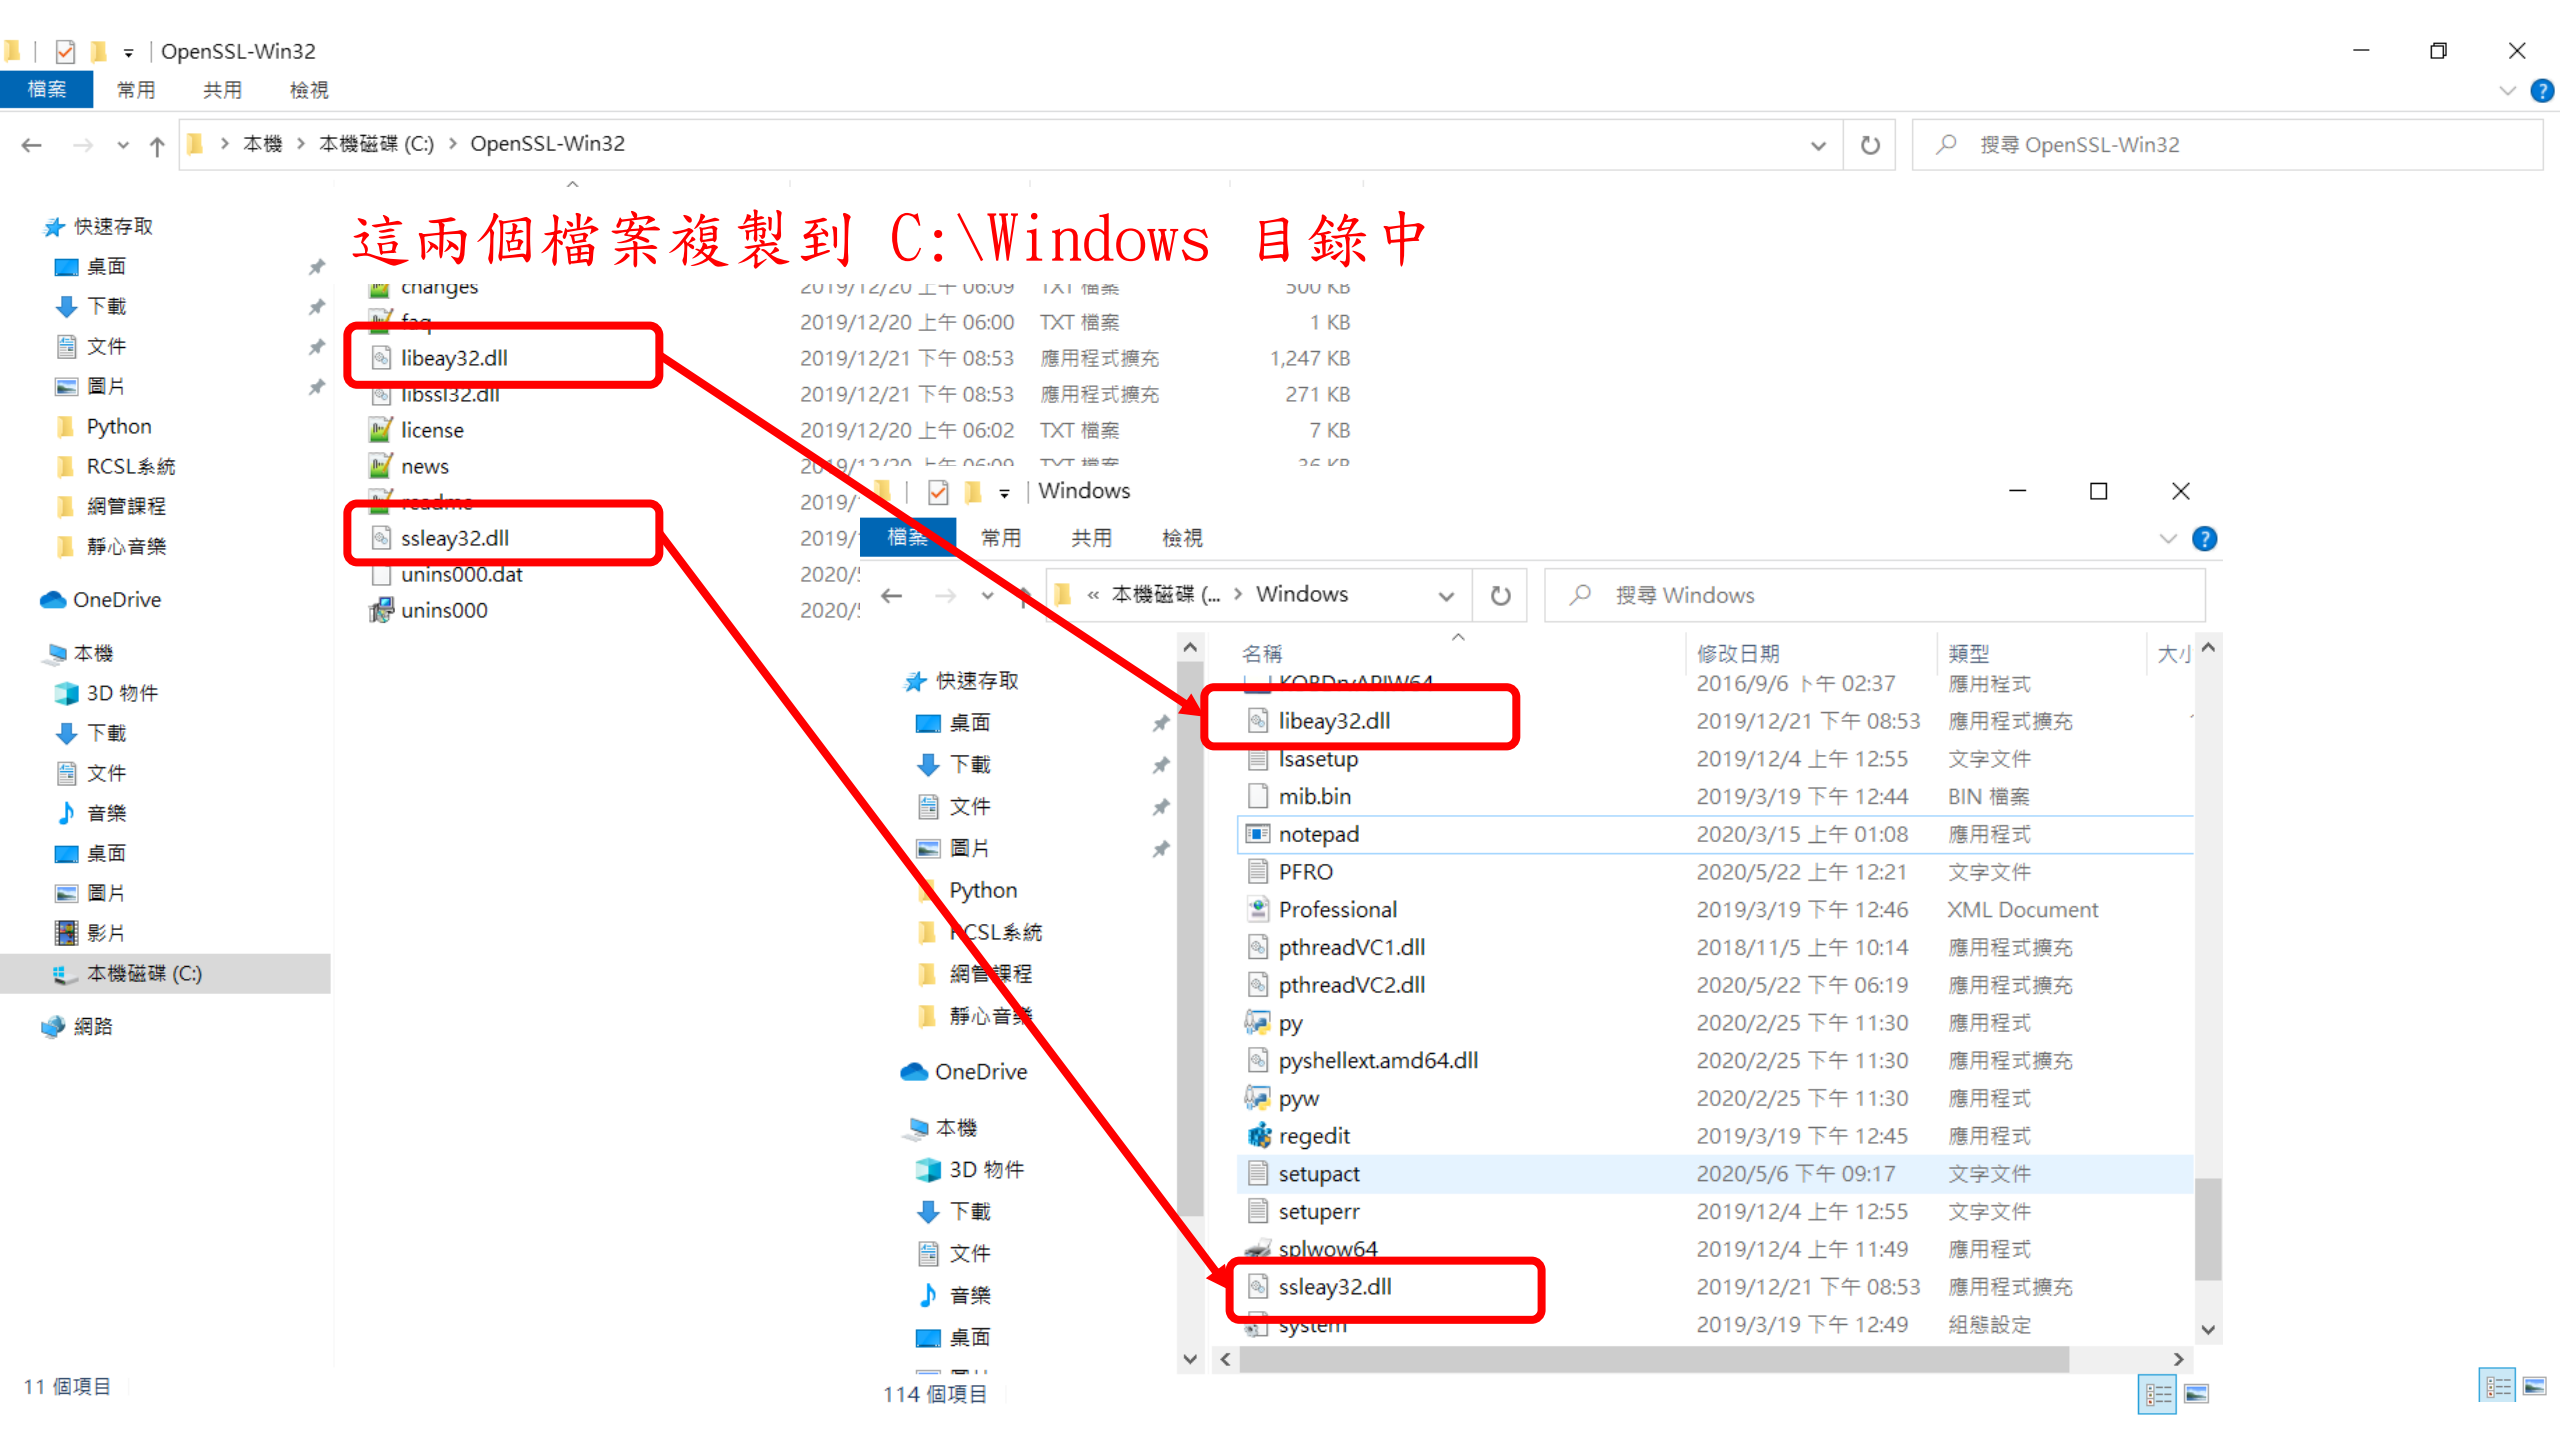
OpenSSL-Win32

檔案 常用 共用 檢視

本機 > 本機磁碟 (C:) > OpenSSL-Win32

搜尋 OpenSSL-Win32

這兩個檔案複製到 C:\Windows 目錄中

快速存取
桌面
下載
文件
圖片
Python
RCSL系統
網管課程
靜心音樂
OneDrive
本機
3D 物件
下載
文件
音樂
桌面
圖片
影片
本機磁碟 (C:)
網路

| | | | |
|---|---|---|---|
| changes | 2019/12/20 上午 06:09 | TXT 檔案 | 500 KB |
| faq | 2019/12/20 上午 06:00 | TXT 檔案 | 1 KB |
| libeay32.dll | 2019/12/21 下午 08:53 | 應用程式擴充 | 1,247 KB |
| libssl32.dll | 2019/12/21 下午 08:53 | 應用程式擴充 | 271 KB |
| license | 2019/12/20 上午 06:02 | TXT 檔案 | 7 KB |
| news | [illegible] | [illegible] | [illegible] |
| readme | 2019/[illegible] | | |
| ssleay32.dll | 2019/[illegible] | | |
| unins000.dat | 2020/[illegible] | | |
| unins000 | 2020/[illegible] | | |

11 個項目

Windows

檔案 常用 共用 檢視

« 本機磁碟 (... > Windows

搜尋 Windows

快速存取
桌面
下載
文件
圖片
Python
RCSL系統
網管課程
靜心音樂
OneDrive
本機
3D 物件
下載
文件
音樂
桌面

| 名稱 | 修改日期 | 類型 | 大小 |
|---|---|---|---|
| LKOBDrvAPIW64 | 2016/9/6 下午 02:37 | 應用程式 | |
| libeay32.dll | 2019/12/21 下午 08:53 | 應用程式擴充 | |
| lsasetup | 2019/12/4 上午 12:55 | 文字文件 | |
| mib.bin | 2019/3/19 下午 12:44 | BIN 檔案 | |
| notepad | 2020/3/15 上午 01:08 | 應用程式 | |
| PFRO | 2020/5/22 上午 12:21 | 文字文件 | |
| Professional | 2019/3/19 下午 12:46 | XML Document | |
| pthreadVC1.dll | 2018/11/5 上午 10:14 | 應用程式擴充 | |
| pthreadVC2.dll | 2020/5/22 下午 06:19 | 應用程式擴充 | |
| py | 2020/2/25 下午 11:30 | 應用程式 | |
| pyshellext.amd64.dll | 2020/2/25 下午 11:30 | 應用程式擴充 | |
| pyw | 2020/2/25 下午 11:30 | 應用程式 | |
| regedit | 2019/3/19 下午 12:45 | 應用程式 | |
| setupact | 2020/5/6 下午 09:17 | 文字文件 | |
| setuperr | 2019/12/4 上午 12:55 | 文字文件 | |
| splwow64 | 2019/12/4 上午 11:49 | 應用程式 | |
| ssleay32.dll | 2019/12/21 下午 08:53 | 應用程式擴充 | |
| system | 2019/3/19 下午 12:49 | 組態設定 | |

114 個項目